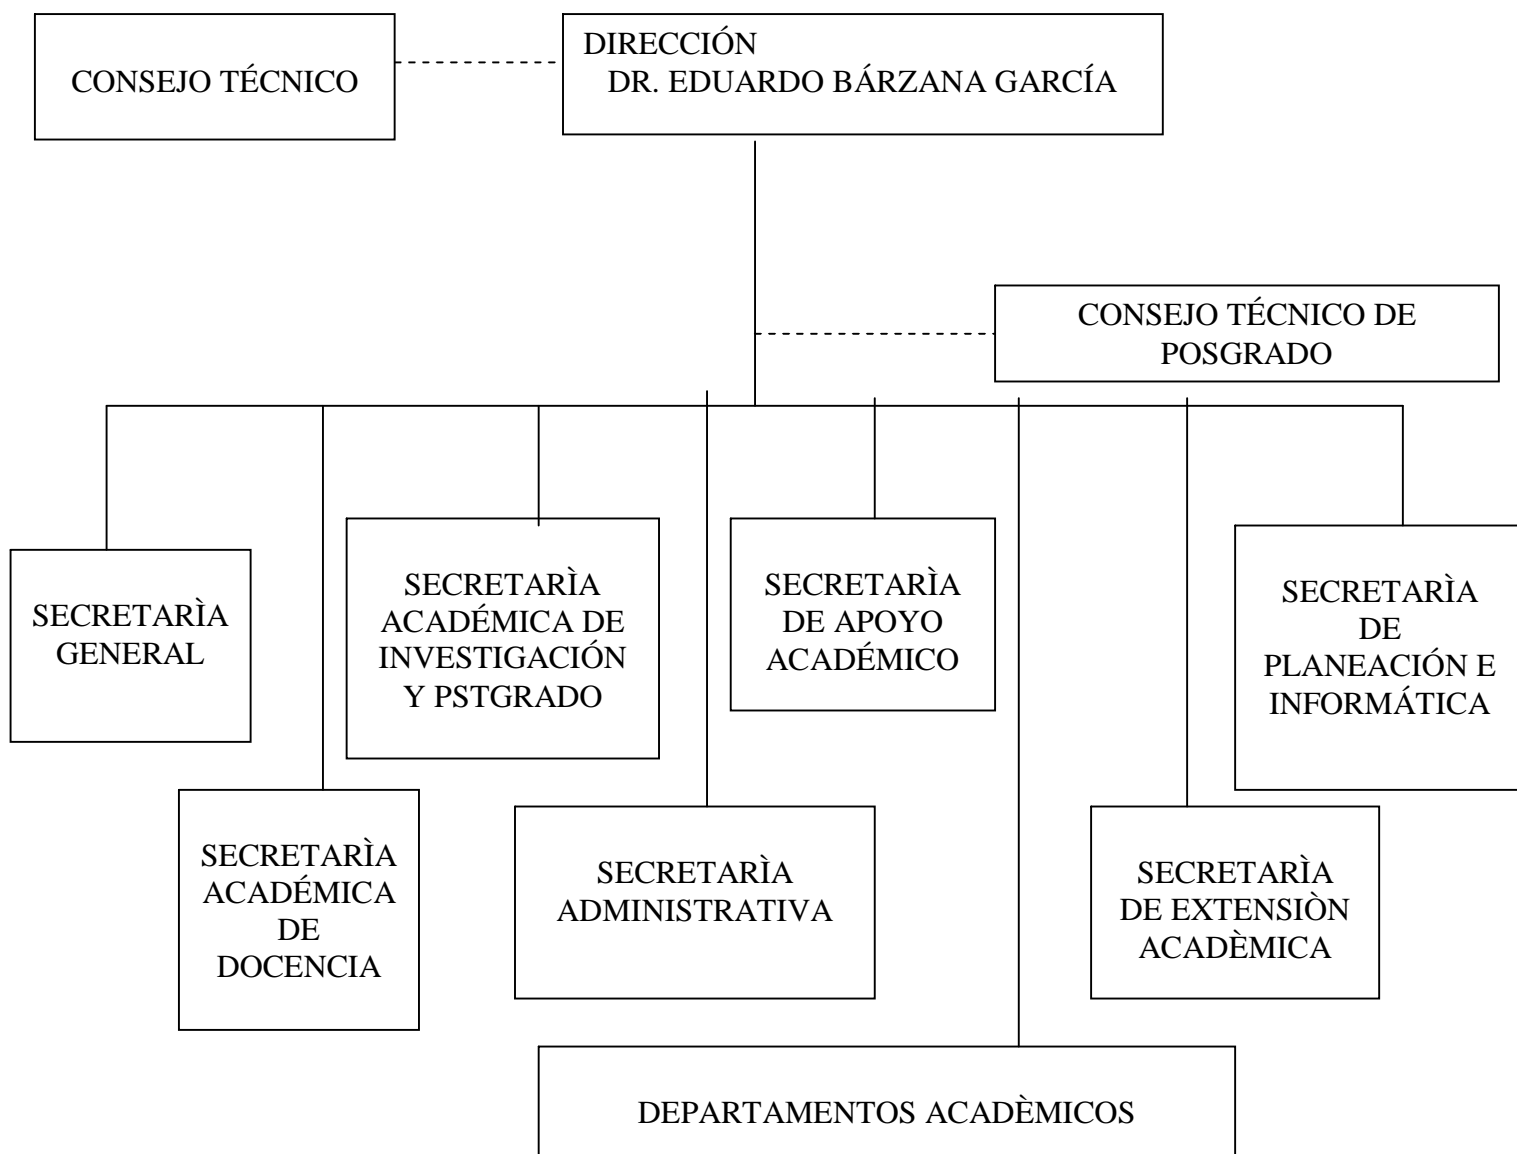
CONSEJO TÉCNICO

DIRECCIÓN
DR. EDUARDO BÁRZANA GARCÍA

CONSEJO TÉCNICO DE POSGRADO

SECRETARÌA GENERAL

SECRETARÌA ACADÉMICA DE INVESTIGACIÓN Y PSTGRADO

SECRETARÌA DE APOYO ACADÉMICO

SECRETARÌA DE PLANEACIÓN E INFORMÁTICA

SECRETARÌA ACADÉMICA DE DOCENCIA

SECRETARÌA ADMINISTRATIVA

SECRETARÌA DE EXTENSIÒN ACADÈMICA

DEPARTAMENTOS ACADÈMICOS